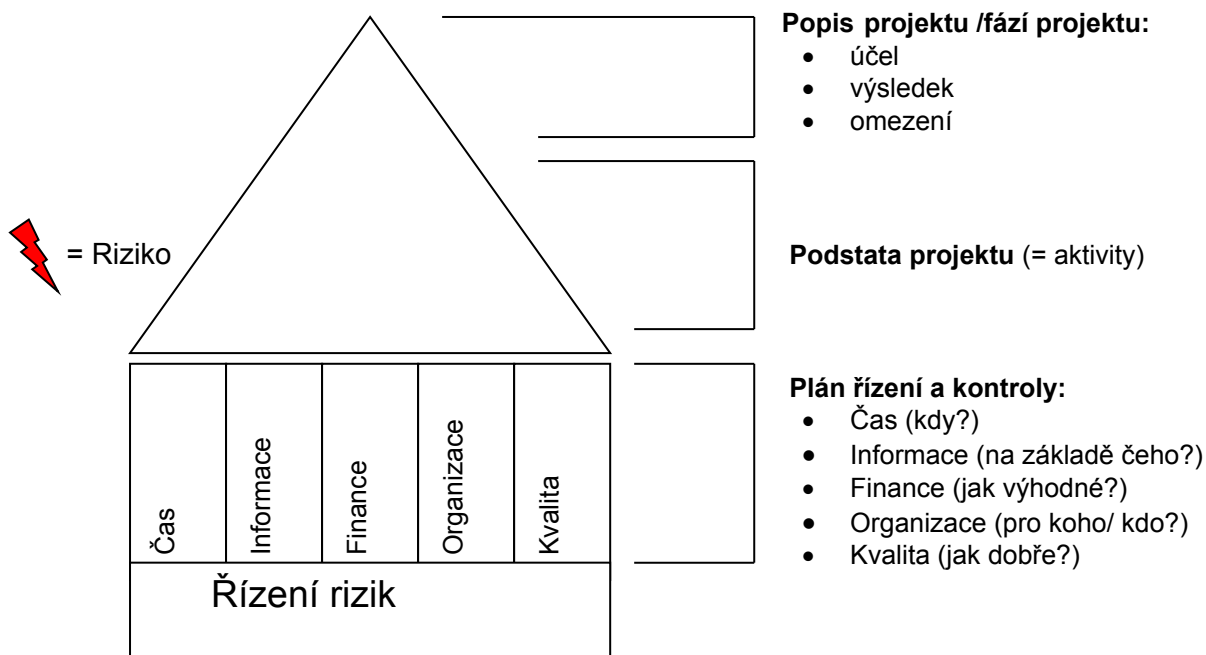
Popis projektu /fází projektu:
- účel
- výsledek
- omezení

= Riziko

Podstata projektu (= aktivity)

Čas
Informace
Finance
Organizace
Kvalita

Řízení rizik

Plán řízení a kontroly:
- Čas (kdy?)
- Informace (na základě čeho?)
- Finance (jak výhodné?)
- Organizace (pro koho/ kdo?)
- Kvalita (jak dobře?)